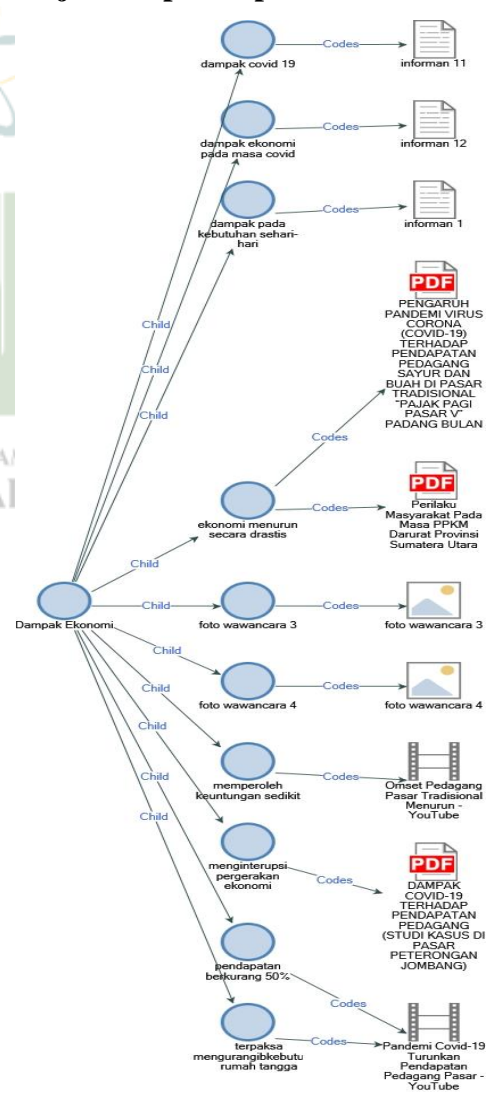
dampak covid 19
Codes
informan 11

dampak ekonomi pada masa covid
Codes
informan 12

dampak pada kebutuhan sehari-hari
Codes
informan 1

PDF
PENGARUH PANDEMI VIRUS CORONA (COVID-19) TERHADAP PENDAPATAN PEDAGANG SAYUR DAN BUAH DI PASAR TRADISIONAL "PAJAK PAGI PASAR V" PADANG BULAN

Codes

PDF
Perilaku Masyarakat Pada Masa PPKM Darurat Provinsi Sumatera Utara

ekonomi menurun secara drastis
Codes

Child
Child
Child
Child

Dampak Ekonomi
Child
foto wawancara 3
Codes
foto wawancara 3

Child
foto wawancara 4
Codes
foto wawancara 4

Child
memperoleh keuntungan sedikit
Codes
Omset Pedagang Pasar Tradisional Menurun - YouTube

Child
menginterupsi pergerakan ekonomi
Codes
PDF
DAMPAK COVID-19 TERHADAP PENDAPATAN PEDAGANG (STUDI KASUS DI PASAR PETERONGAN JOMBANG)

Child
pendapatan berkurang 50%
Codes

Child
terpaksa mengurangibkebutu rumah tangga
Codes
Pandemi Covid-19 Turunkan Pendapatan Pedagang Pasar - YouTube